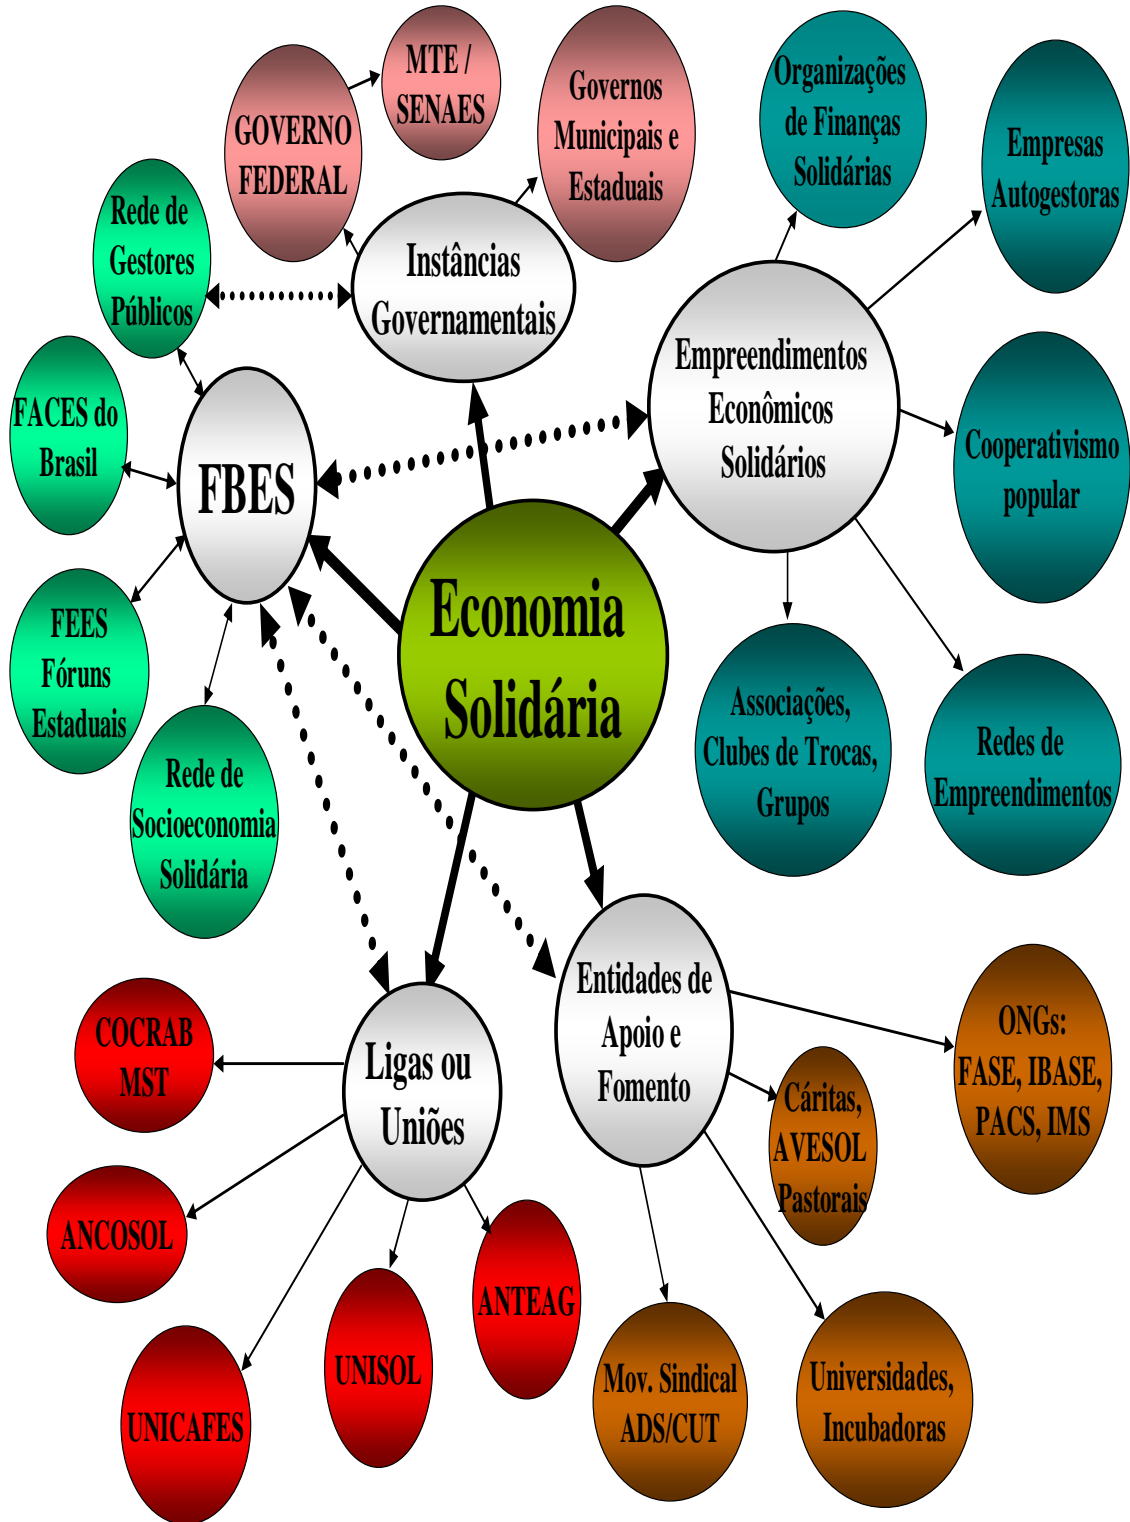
MTE / SENAES

GOVERNO FEDERAL

Governos Municipais e Estaduais

Organizações de Finanças Solidárias

Empresas Autogestoras

Rede de Gestores Públicos

Instâncias Governamentais

Empreendimentos Econômicos Solidários

FACES do Brasil

FBES

Cooperativismo popular

Economia Solidária

FEES Fóruns Estaduais

Associações, Clubes de Trocas, Grupos

Redes de Empreendimentos

Rede de Socioeconomia Solidária

Entidades de Apoio e Fomento

ONGs: FASE, IBASE, PACS, IMS

COCRAB MST

Ligas ou Uniões

Cáritas, AVESOL Pastorais

ANCOSOL

ANTEAG

UNISOL

Mov. Sindical ADS/CUT

Universidades, Incubadoras

UNICAFES